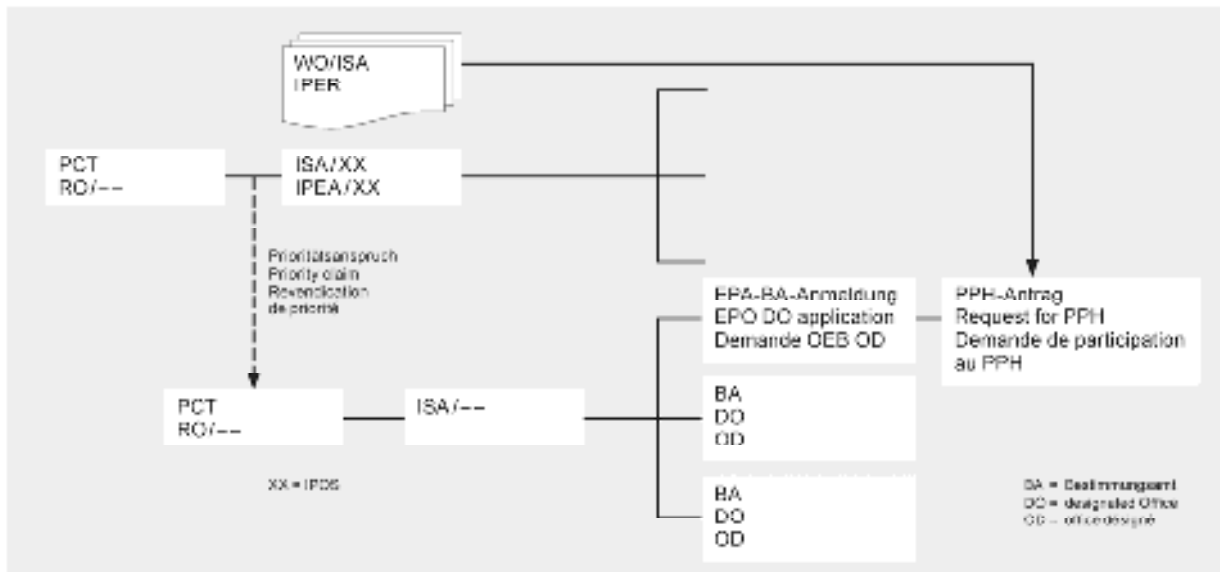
WO/ISA
IPER

PCT
RO/--

ISA/XX
IPEA/XX

Prioritätsanspruch
Priority claim
Revendication
de priorité

EPA-BA-Anmeldung
EPO DO application
Demande OEB OD

PPH-Antrag
Request for PPH
Demande de participation au PPH

PCT
RO/--

ISA/--

BA
DO
OD

XX = IPOS

BA
DO
OD

BA = Bestimmungsamt
DO = designated Office
OD = office désigné